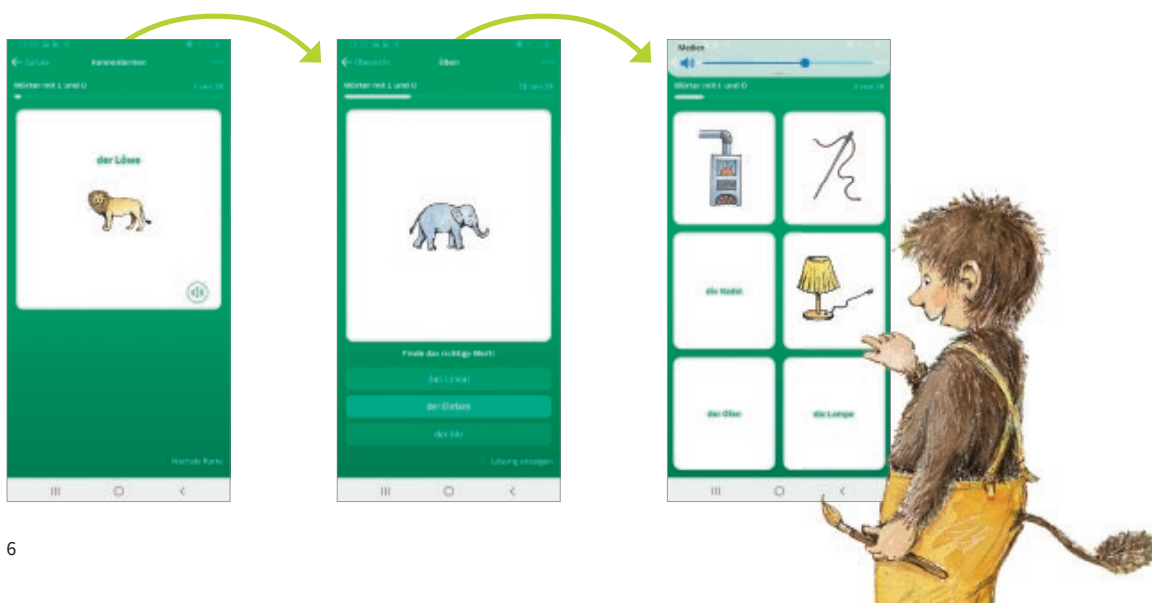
Zurück Kennenlernen
Wörter mit L und O 1 von 10
der Löwe
Nächste Karte

Übersicht Üben
Wörter mit L und O 10 von 10
Finde das richtige Wort!
das Lineal
der Elefant
der Alo
Lösung anzeigen

Medien
Wörter mit L und O
die Nadel
der Ofen
die Lampe

6